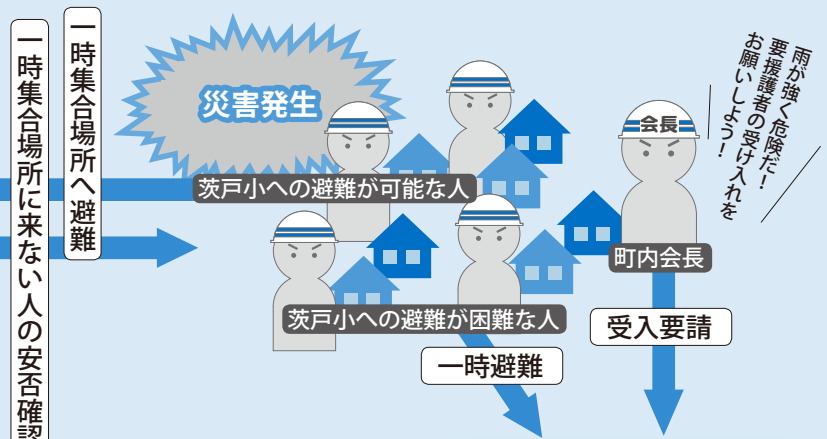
一時集合場所に来ない人の安否確認

一時集合場所へ避難

災害発生

茨戸小への避難が可能な人

茨戸小への避難が困難な人

一時避難

会長

町内会長

受入要請

雨が強く危険だ！
要援護者の受け入れを
お願いしよう！